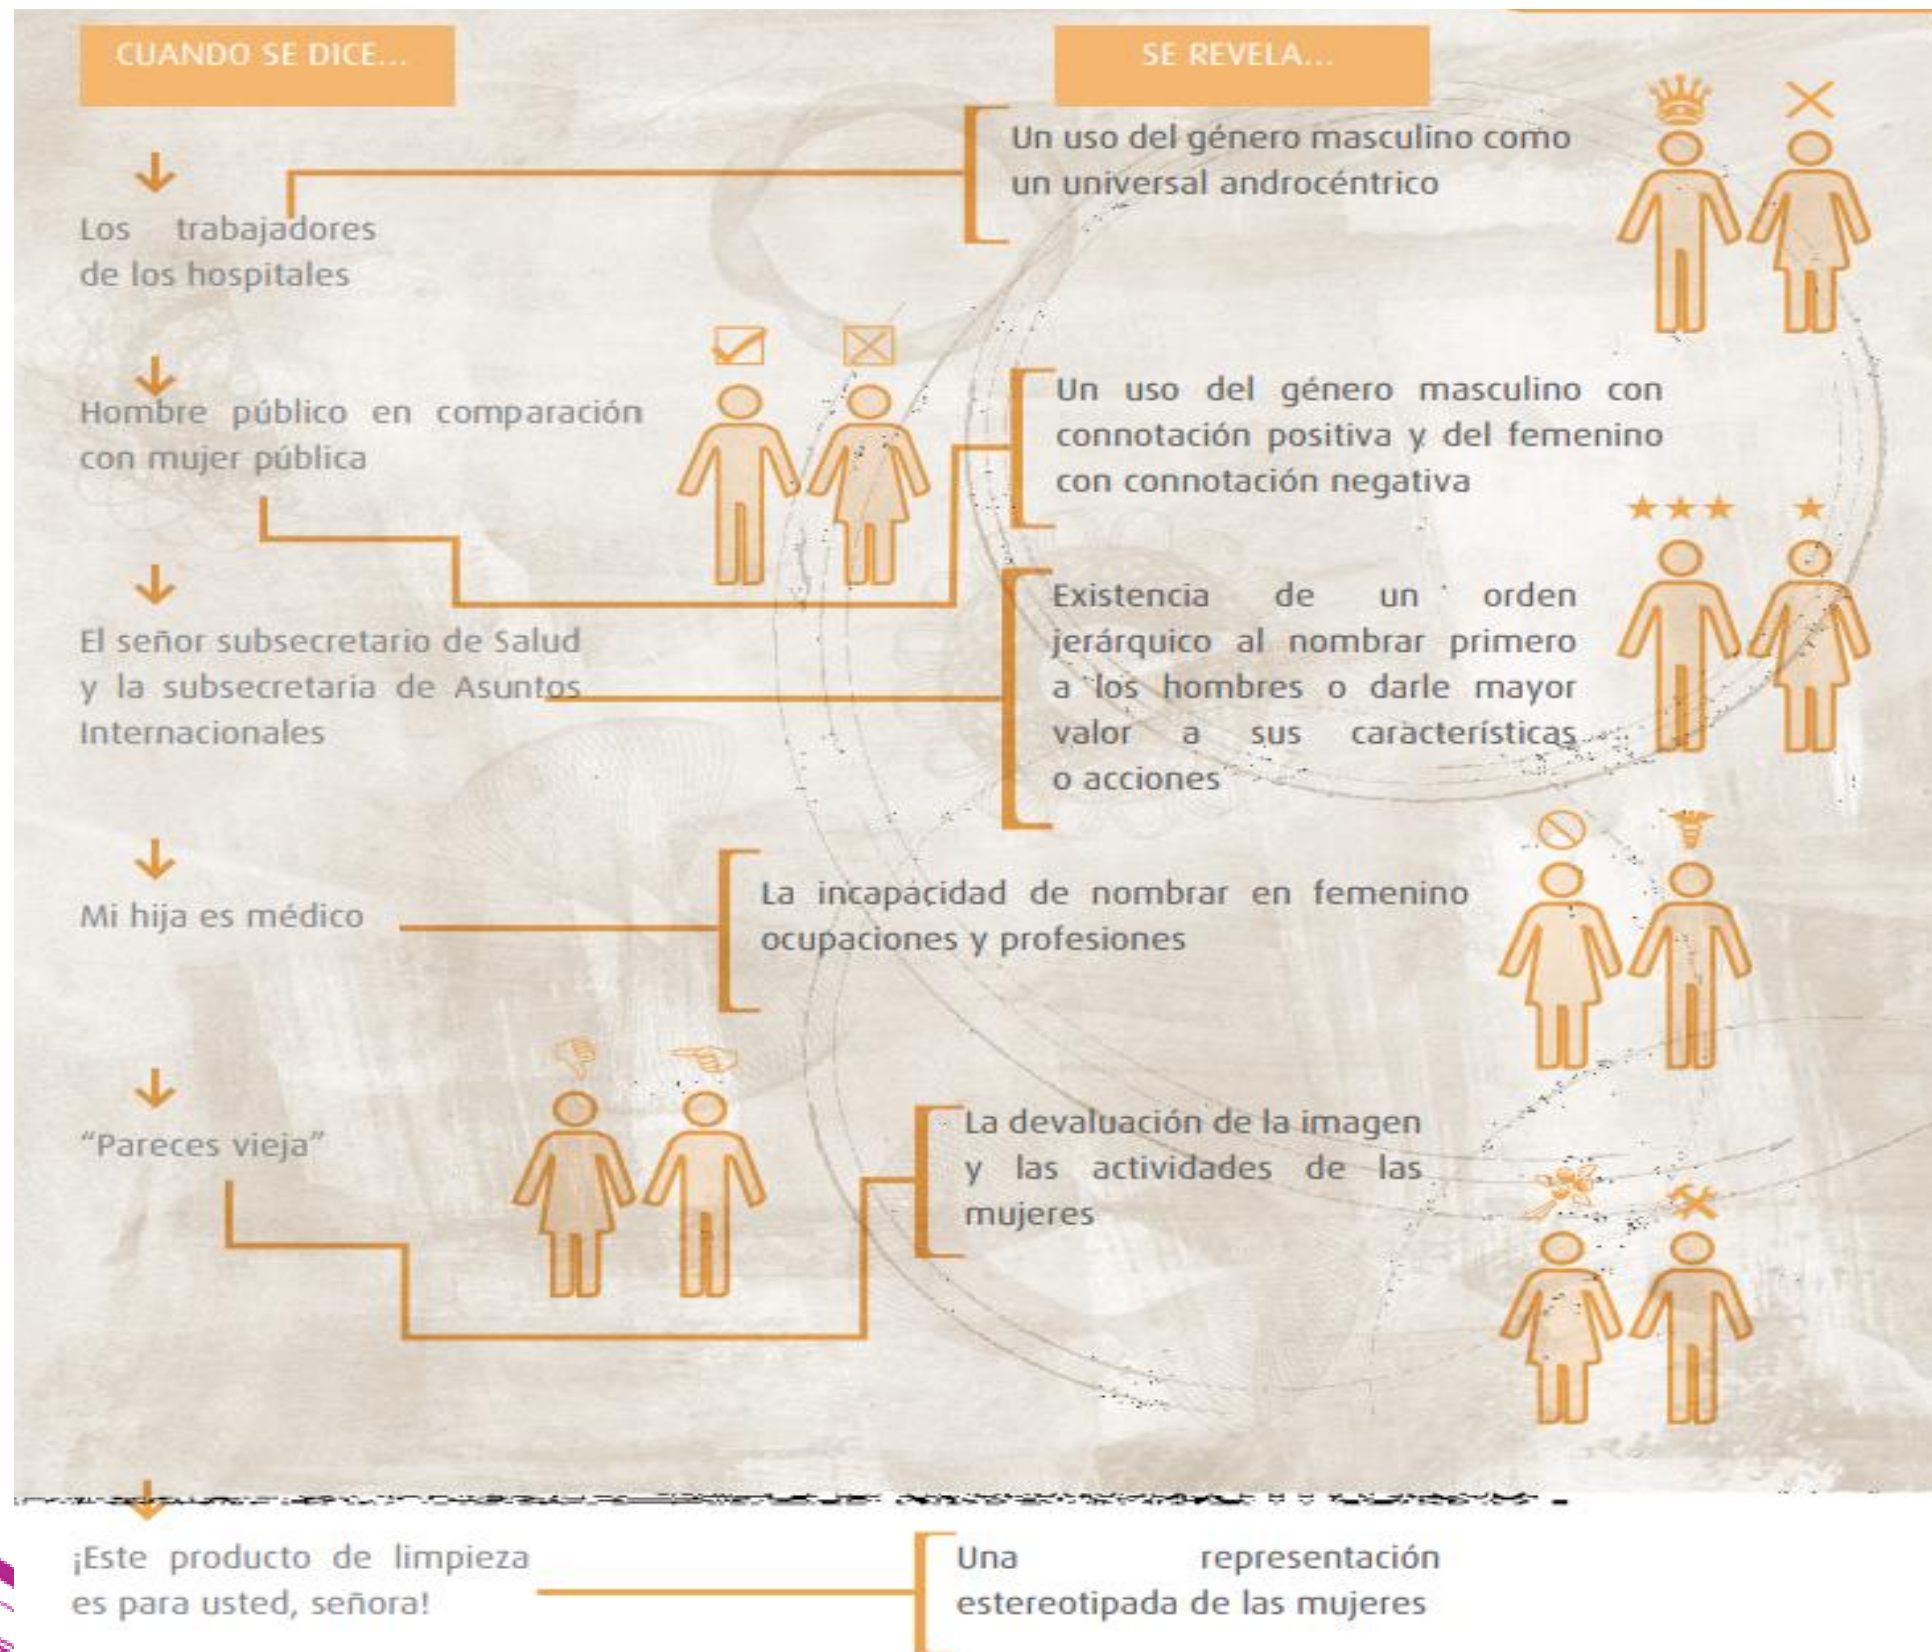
CUANDO SE DICE...

SE REVELA...

Los trabajadores de los hospitales

Un uso del género masculino como un universal androcéntrico

Hombre público en comparación con mujer pública

Un uso del género masculino con connotación positiva y del femenino con connotación negativa

El señor subsecretario de Salud y la subsecretaria de Asuntos Internacionales

Existencia de un orden jerárquico al nombrar primero a los hombres o darle mayor valor a sus características o acciones

Mi hija es médico

La incapacidad de nombrar en femenino ocupaciones y profesiones

"Pareces vieja"

La devaluación de la imagen y las actividades de las mujeres

¡Este producto de limpieza es para usted, señora!

Una representación estereotipada de las mujeres